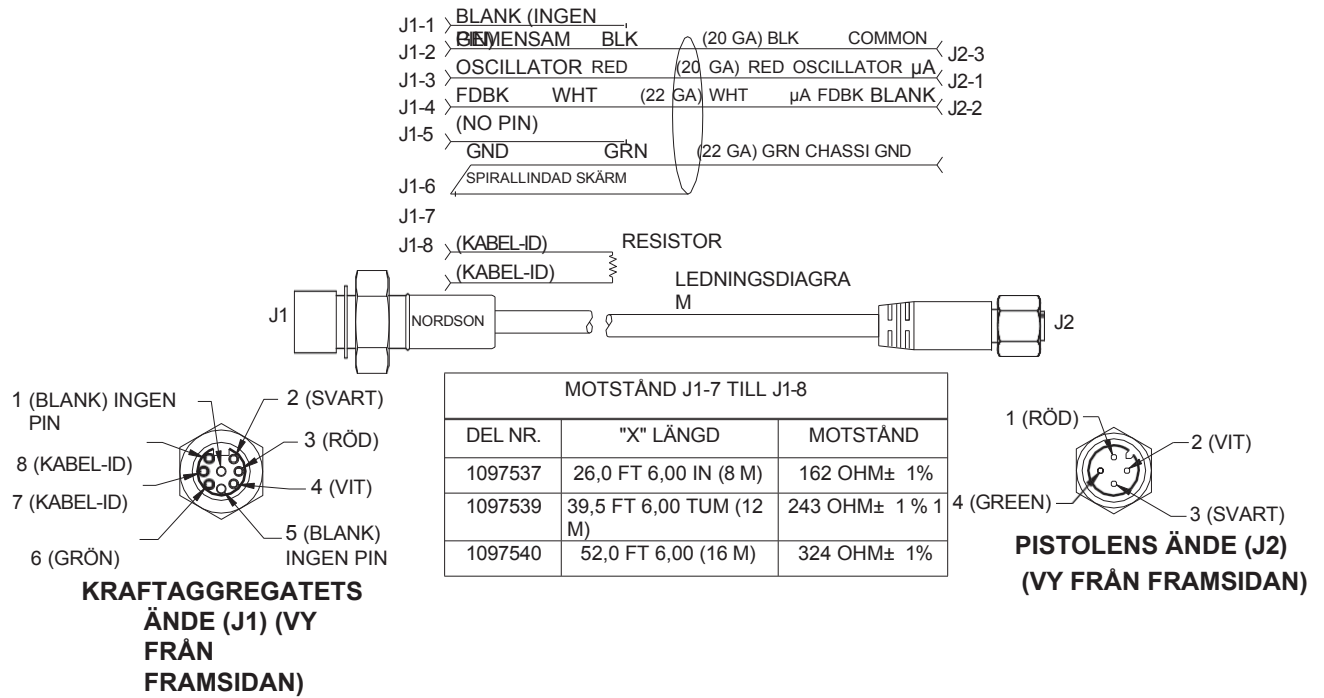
J1-1 BLANK (INGEN PIN)
J1-2 GEMENSAM BLK (20 GA) BLK COMMON J2-3
J1-3 OSCILLATOR RED (20 GA) RED OSCILLATOR µA J2-1
J1-4 FDBK WHT (22 GA) WHT µA FDBK BLANK J2-2
J1-5 (NO PIN)
GND GRN (22 GA) GRN CHASSI GND
SPIRALLINDAD SKÄRM
J1-6
J1-7
J1-8 (KABEL-ID) RESISTOR
(KABEL-ID)
LEDNINGSDIAGRAM
J1 NORDSON J2

| MOTSTÅND J1-7 TILL J1-8 | | |
|---|---|---|
| DEL NR. | "X" LÄNGD | MOTSTÅND |
| 1097537 | 26,0 FT 6,00 IN (8 M) | 162 OHM± 1% |
| 1097539 | 39,5 FT 6,00 TUM (12 M) | 243 OHM± 1 % 1 |
| 1097540 | 52,0 FT 6,00 (16 M) | 324 OHM± 1% |

1 (BLANK) INGEN PIN
2 (SVART)
3 (RÖD)
8 (KABEL-ID)
4 (VIT)
7 (KABEL-ID)
5 (BLANK) INGEN PIN
6 (GRÖN)
KRAFTAGGREGATETS ÄNDE (J1) (VY FRÅN FRAMSIDAN)

1 (RÖD)
2 (VIT)
4 (GREEN)
3 (SVART)
PISTOLENS ÄNDE (J2) (VY FRÅN FRAMSIDAN)